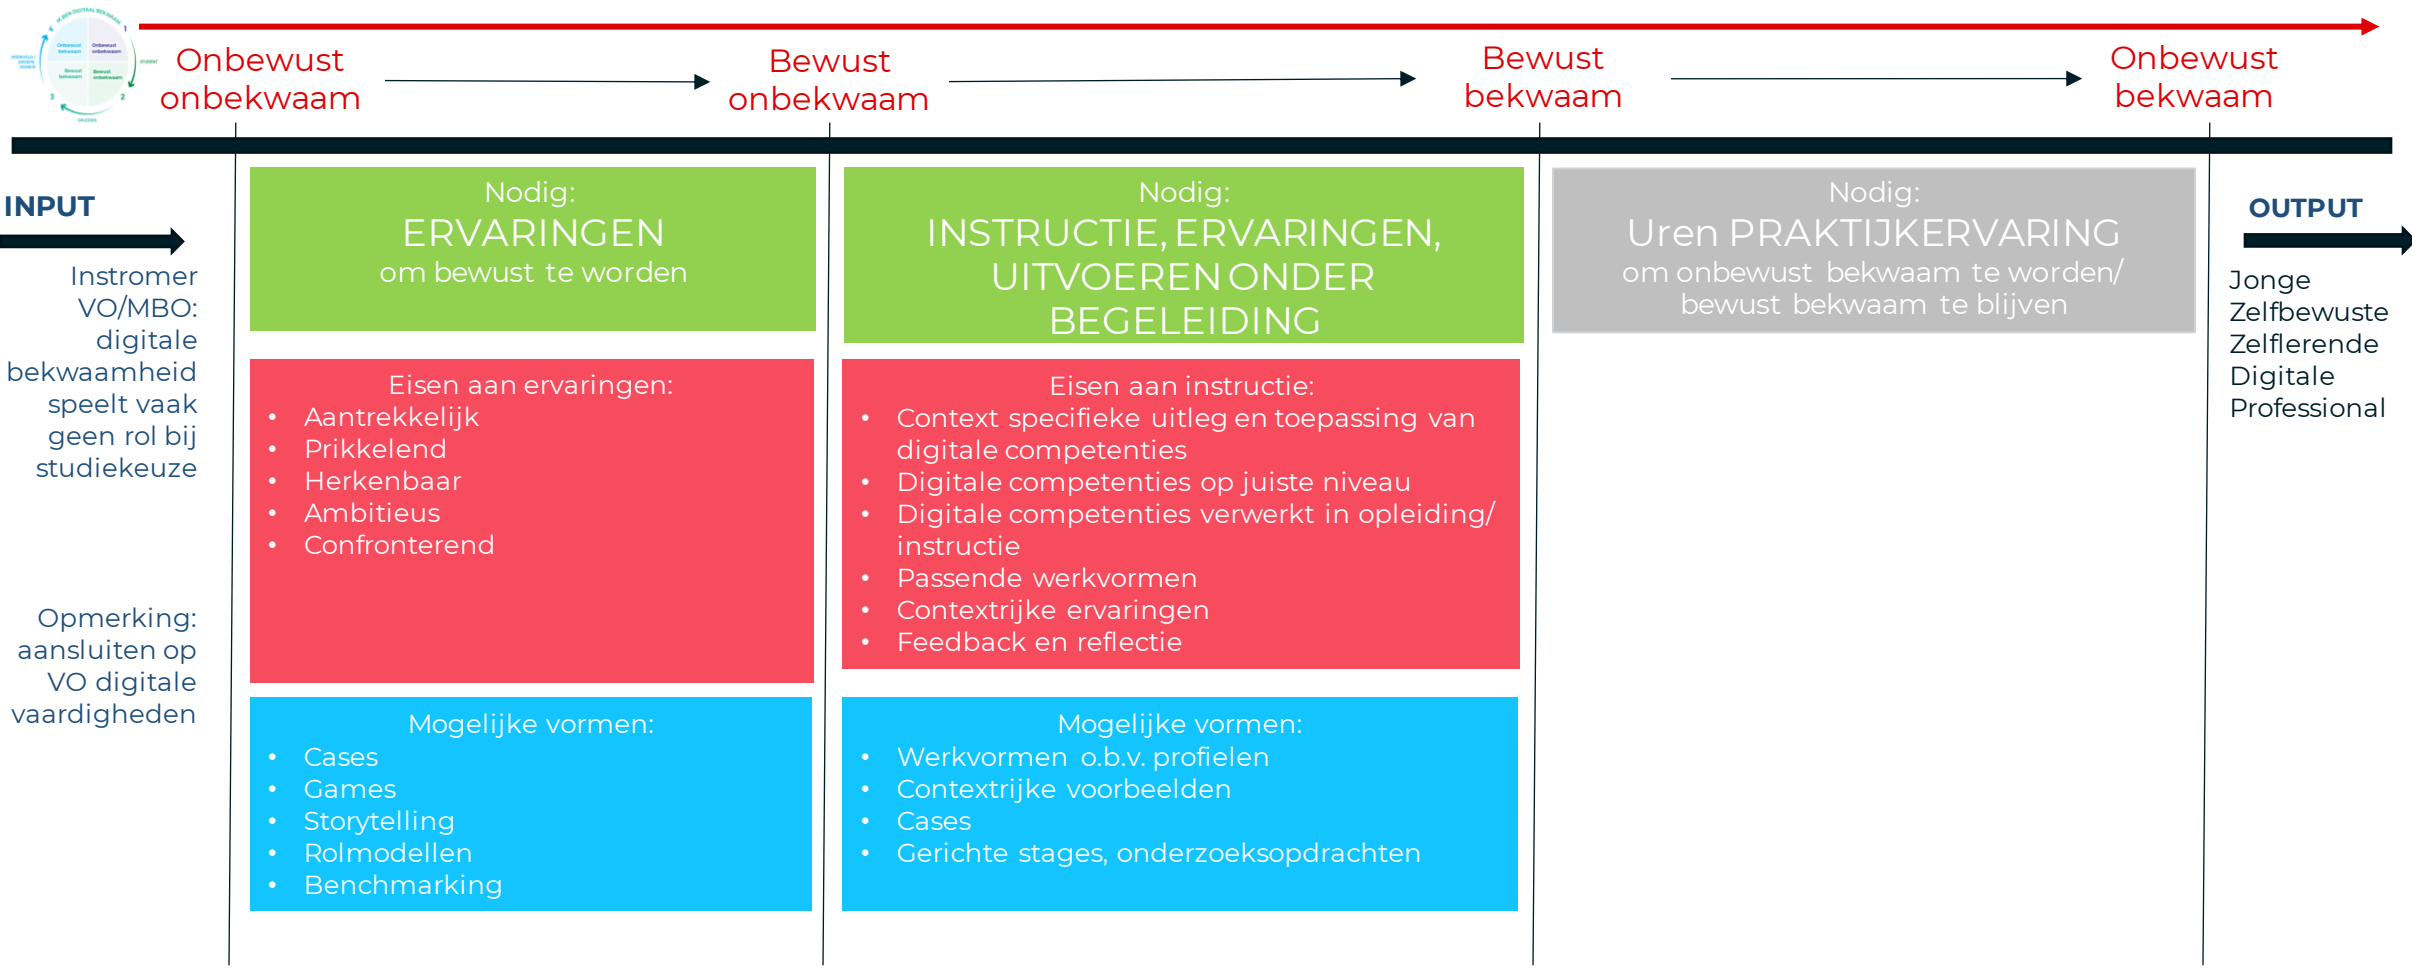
Onbewust onbekwaam

Bewust onbekwaam

Bewust bekwaam

Onbewust bekwaam

INPUT

Instromer VO/MBO: digitale bekwaamheid speelt vaak geen rol bij studiekeuze

Opmerking: aansluiten op VO digitale vaardigheden

Nodig:
ERVARINGEN
om bewust te worden

Eisen aan ervaringen:
• Aantrekkelijk
• Prikkelend
• Herkenbaar
• Ambitieus
• Confronterend

Mogelijke vormen:
• Cases
• Games
• Storytelling
• Rolmodellen
• Benchmarking

Nodig:
INSTRUCTIE, ERVARINGEN, UITVOEREN ONDER BEGELEIDING

Eisen aan instructie:
• Context specifieke uitleg en toepassing van digitale competenties
• Digitale competenties op juiste niveau
• Digitale competenties verwerkt in opleiding/ instructie
• Passende werkvormen
• Contextrijke ervaringen
• Feedback en reflectie

Mogelijke vormen:
• Werkvormen o.b.v. profielen
• Contextrijke voorbeelden
• Cases
• Gerichte stages, onderzoeksopdrachten

Nodig:
Uren PRAKTIJKERVARING
om onbewust bekwaam te worden/ bewust bekwaam te blijven

OUTPUT

Jonge
Zelfbewuste
Zelflerende
Digitale
Professional